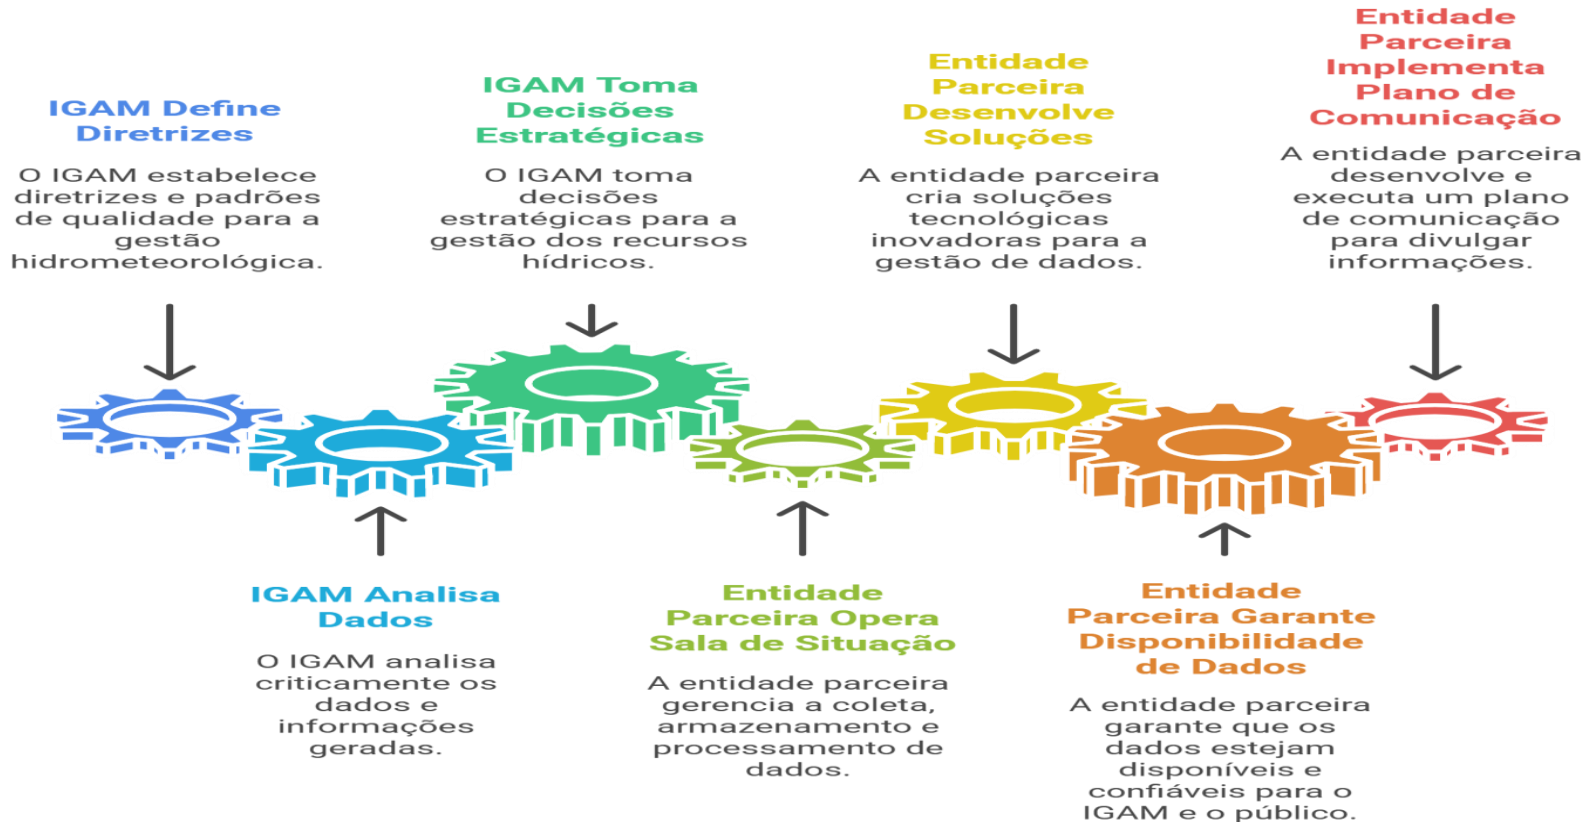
IGAM Define Diretrizes

O IGAM estabelece diretrizes e padrões de qualidade para a gestão hidrometeorológica.

IGAM Toma Decisões Estratégicas

O IGAM toma decisões estratégicas para a gestão dos recursos hídricos.

Entidade Parceira Desenvolve Soluções

A entidade parceira cria soluções tecnológicas inovadoras para a gestão de dados.

Entidade Parceira Implementa Plano de Comunicação

A entidade parceira desenvolve e executa um plano de comunicação para divulgar informações.

IGAM Analisa Dados

O IGAM analisa criticamente os dados e informações geradas.

Entidade Parceira Opera Sala de Situação

A entidade parceira gerencia a coleta, armazenamento e processamento de dados.

Entidade Parceira Garante Disponibilidade de Dados

A entidade parceira garante que os dados estejam disponíveis e confiáveis para o IGAM e o público.